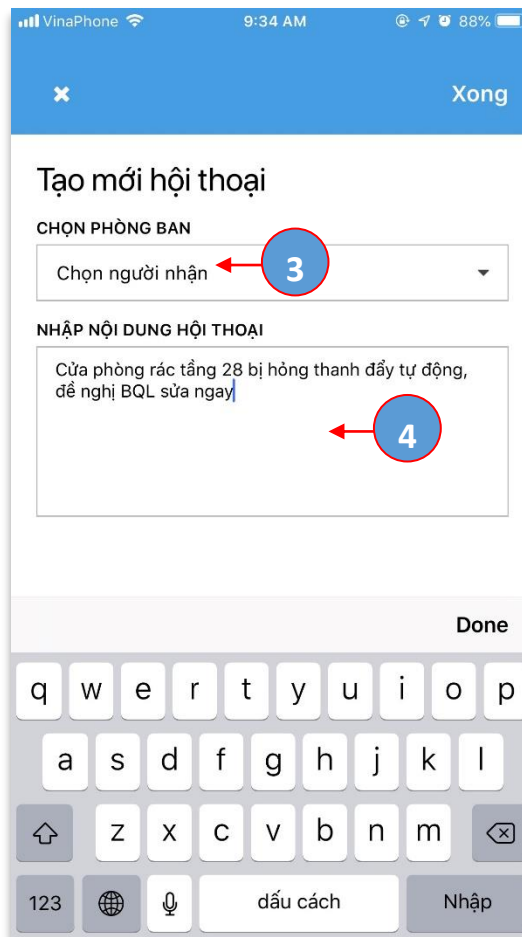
VinaPhone 9:34 AM 88%

Xong

Tạo mới hội thoại

CHỌN PHÒNG BAN

Chọn người nhận

3

NHẬP NỘI DUNG HỘI THOẠI

Cửa phòng rác tầng 28 bị hỏng thanh đẩy tự động, đề nghị BQL sửa ngay

4

Done

q w e r t y u i o p
a s d f g h j k l
z x c v b n m
123 dấu cách Nhập